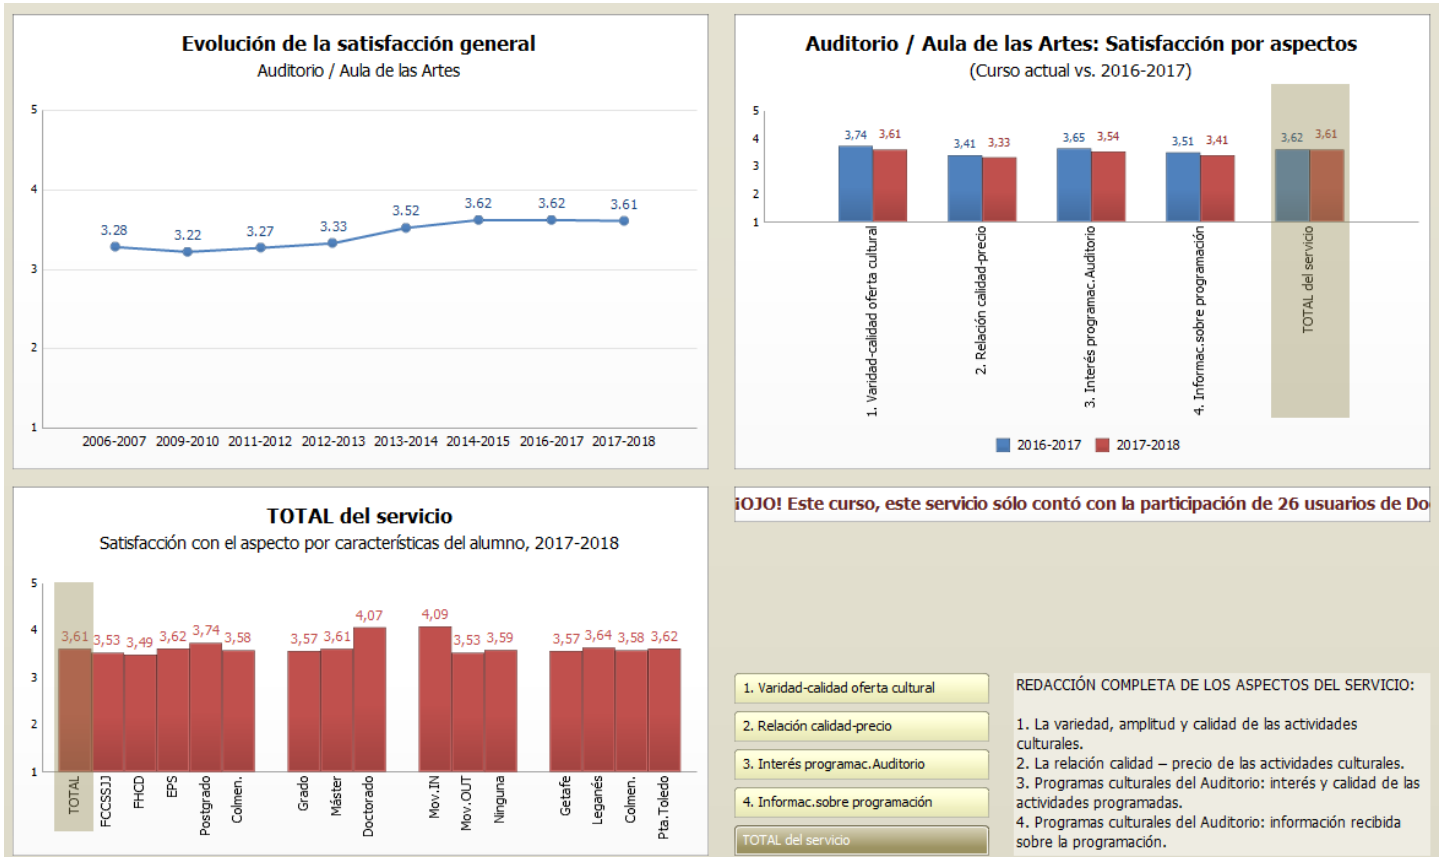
Evolución de la satisfacción general
Auditorio / Aula de las Artes

5
4
3
2
1

3.28 3.22 3.27 3.33 3.52 3.62 3.62 3.61

2006-2007 2009-2010 2011-2012 2012-2013 2013-2014 2014-2015 2016-2017 2017-2018

Auditorio / Aula de las Artes: Satisfacción por aspectos
(Curso actual vs. 2016-2017)

5
4
3
2
1

3,74 3,61 3,41 3,33 3,65 3,54 3,51 3,41 3,62 3,61

1. Variedad-calidad oferta cultural
2. Relación calidad-precio
3. Interés programac.Auditorio
4. Informac.sobre programación
TOTAL del servicio

2016-2017 2017-2018

TOTAL del servicio
Satisfacción con el aspecto por características del alumno, 2017-2018

5
4
3
2
1

3,61 3,53 3,49 3,62 3,74 3,58 3,57 3,61 4,07 4,09 3,53 3,59 3,57 3,64 3,58 3,62

TOTAL FCCSSJJ FHCD EPS Postgrado Colmen. Grado Máster Doctorado Mov.IN Mov.OUT Ninguna Getafe Leganés Colmen. Pta.Toledo

¡OJO! Este curso, este servicio sólo contó con la participación de 26 usuarios de Do

1. Varidad-calidad oferta cultural
2. Relación calidad-precio
3. Interés programac.Auditorio
4. Informac.sobre programación
TOTAL del servicio

REDACCIÓN COMPLETA DE LOS ASPECTOS DEL SERVICIO:

1. La variedad, amplitud y calidad de las actividades culturales.
2. La relación calidad – precio de las actividades culturales.
3. Programas culturales del Auditorio: interés y calidad de las actividades programadas.
4. Programas culturales del Auditorio: información recibida sobre la programación.